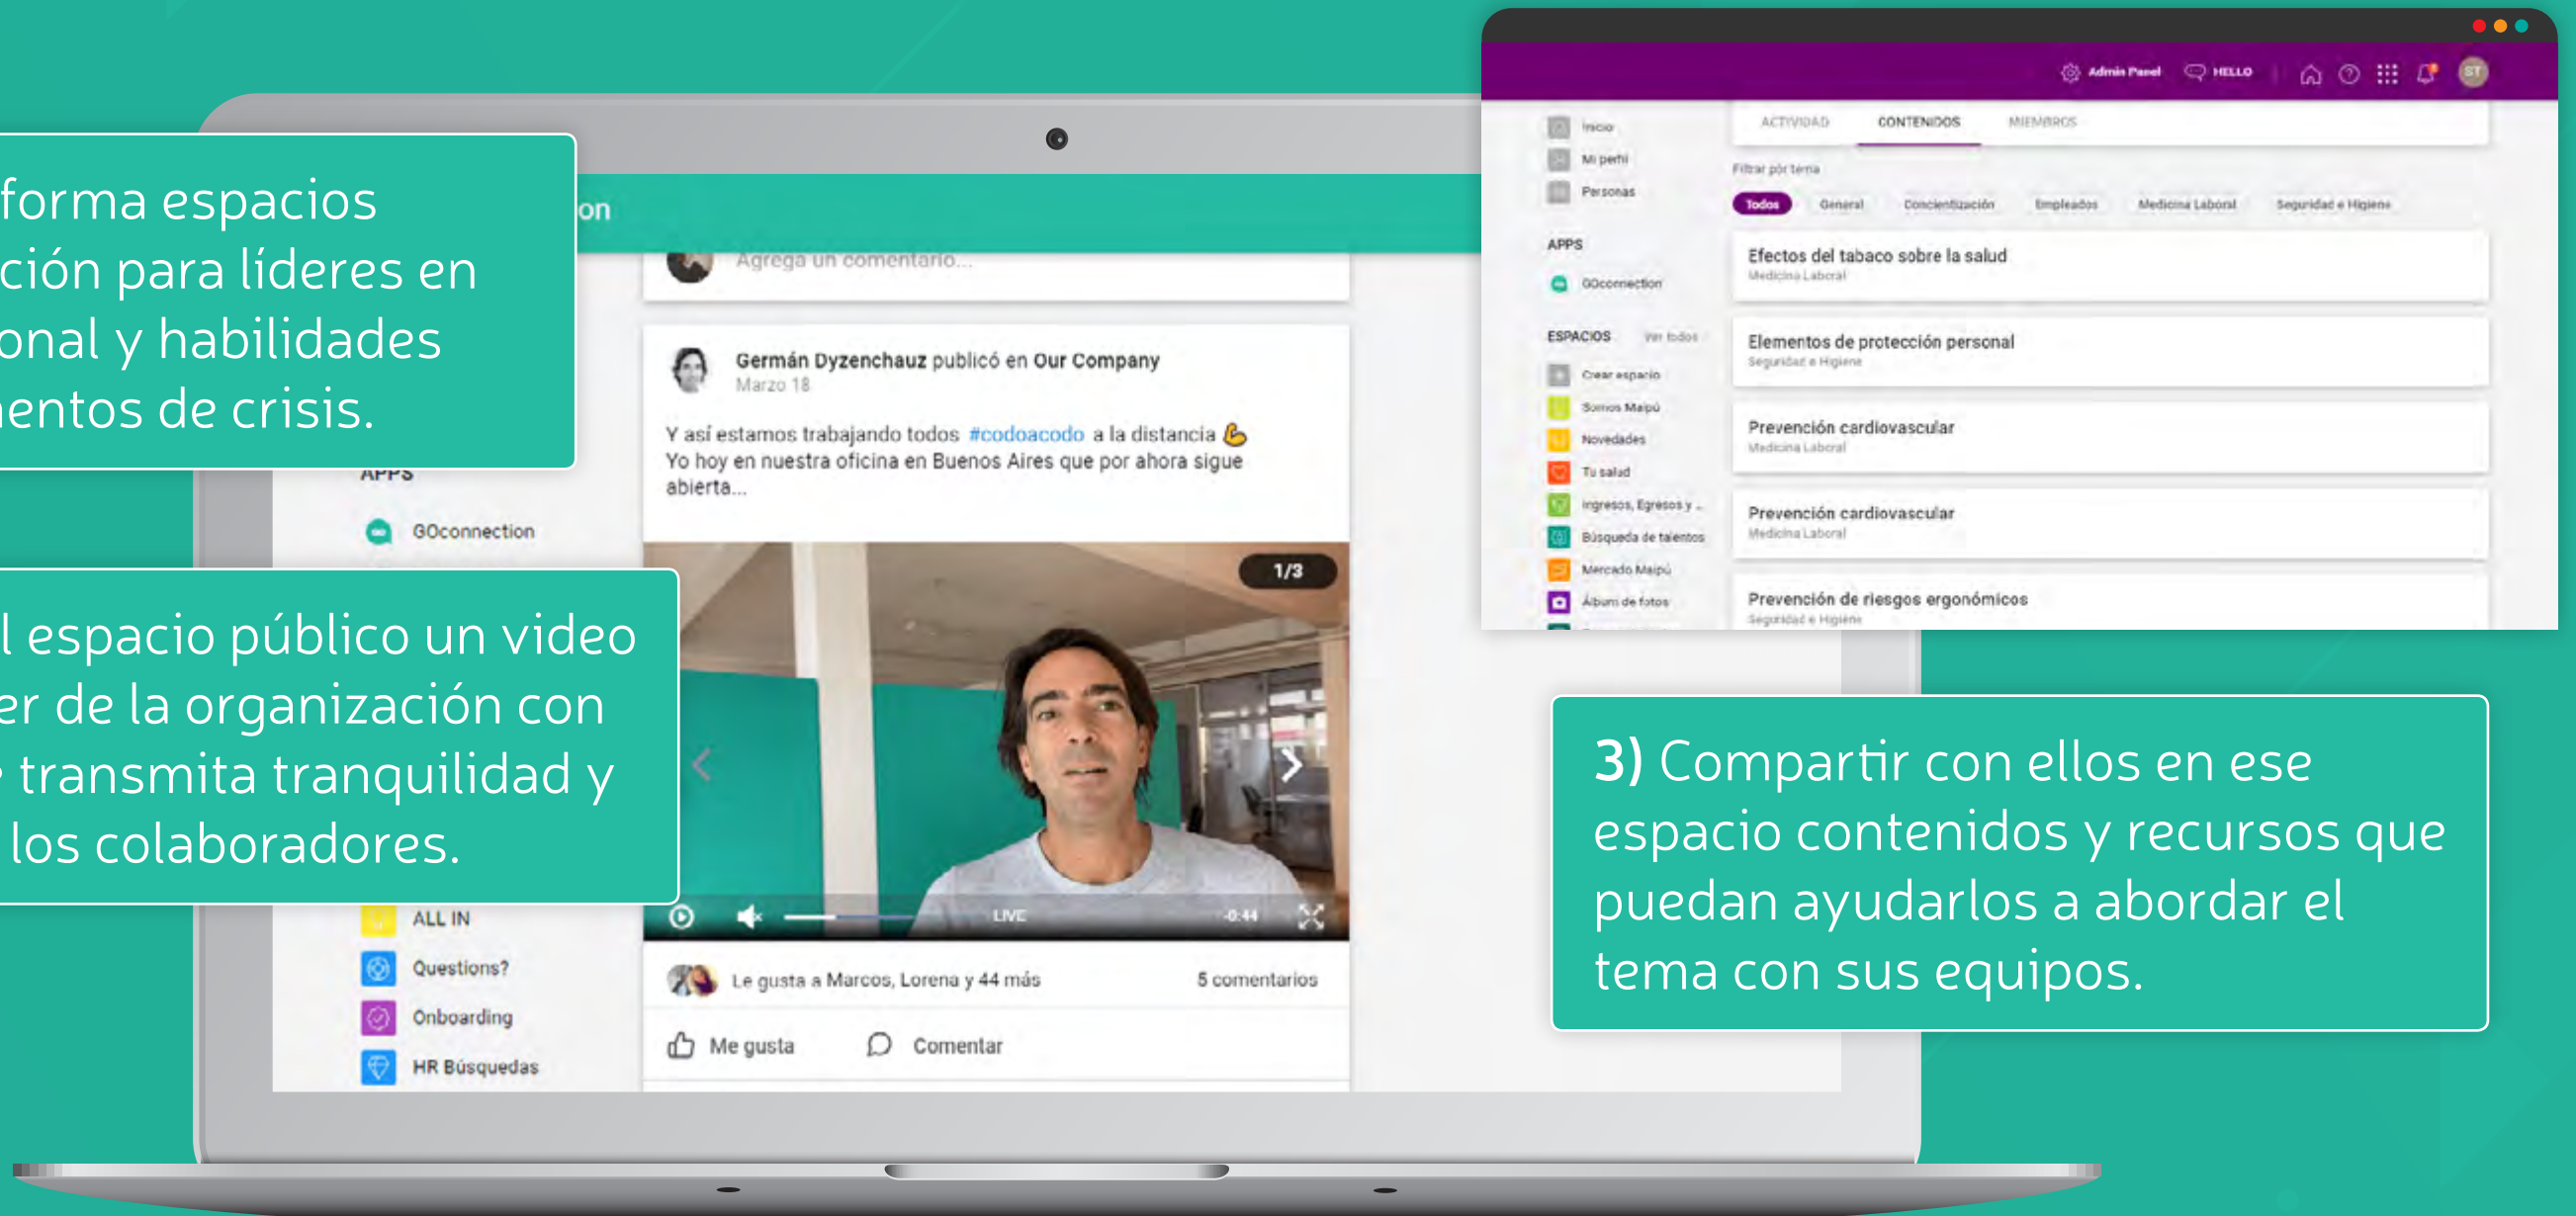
forma espacios
ción para líderes en
onal y habilidades
ientos de crisis.

l espacio público un video
er de la organización con
transmita tranquilidad y
los colaboradores.

on

Agrega un comentario...

Germán Dyzenchauz publicó en Our Company
Marzo 18

Y así estamos trabajando todos #codoacodo a la distancia 💪
Yo hoy en nuestra oficina en Buenos Aires que por ahora sigue abierta...

1/3

LIVE -0:44

Le gusta a Marcos, Lorena y 44 más
5 comentarios

Me gusta
Comentar

APPS
GOconnection
ALL IN
Questions?
Onboarding
HR Búsquedas

Admin Panel
HELLO
ST

Inicio
Mi perfil
Personas
APPS
GOconnection
ESPACIOS Ver todos
Crear espacio
Somos Maipú
Novedades
Tu salud
Ingresos, Egresos y ...
Búsqueda de talentos
Mercado Maipú
Álbum de fotos

ACTIVIDAD
CONTENIDOS
MIEMBROS

Filtrar por tema
Todos
General
Concientización
Empleados
Medicina Laboral
Seguridad e Higiene

Efectos del tabaco sobre la salud
Medicina Laboral

Elementos de protección personal
Seguridad e Higiene

Prevención cardiovascular
Medicina Laboral

Prevención cardiovascular
Medicina Laboral

Prevención de riesgos ergonómicos
Seguridad e Higiene

3) Compartir con ellos en ese espacio contenidos y recursos que puedan ayudarlos a abordar el tema con sus equipos.